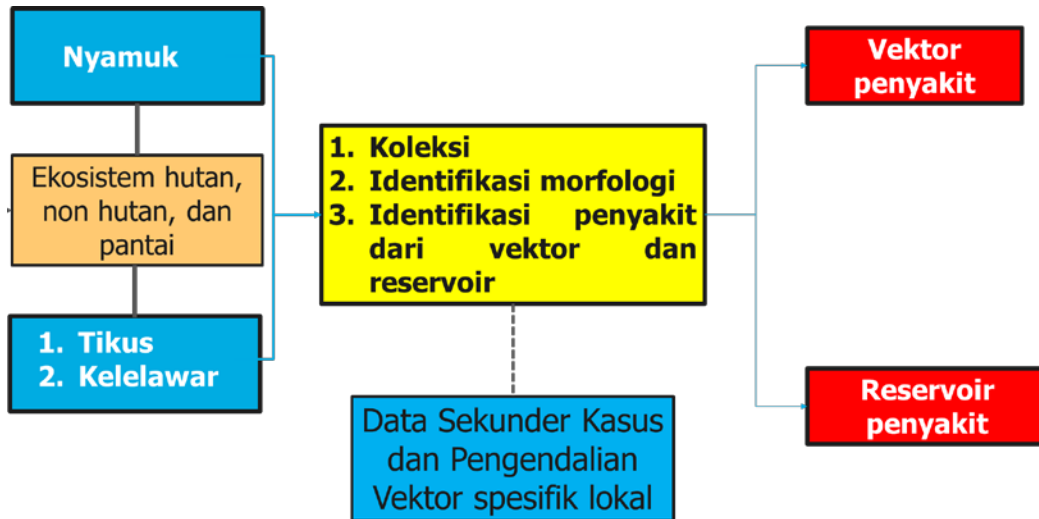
Nyamuk

Ekosistem hutan, non hutan, dan pantai

1. Tikus
2. Kelelawar

1. Koleksi
2. Identifikasi morfologi
3. Identifikasi penyakit dari vektor dan reservoir

Data Sekunder Kasus dan Pengendalian Vektor spesifik lokal

Vektor penyakit

Reservoir penyakit